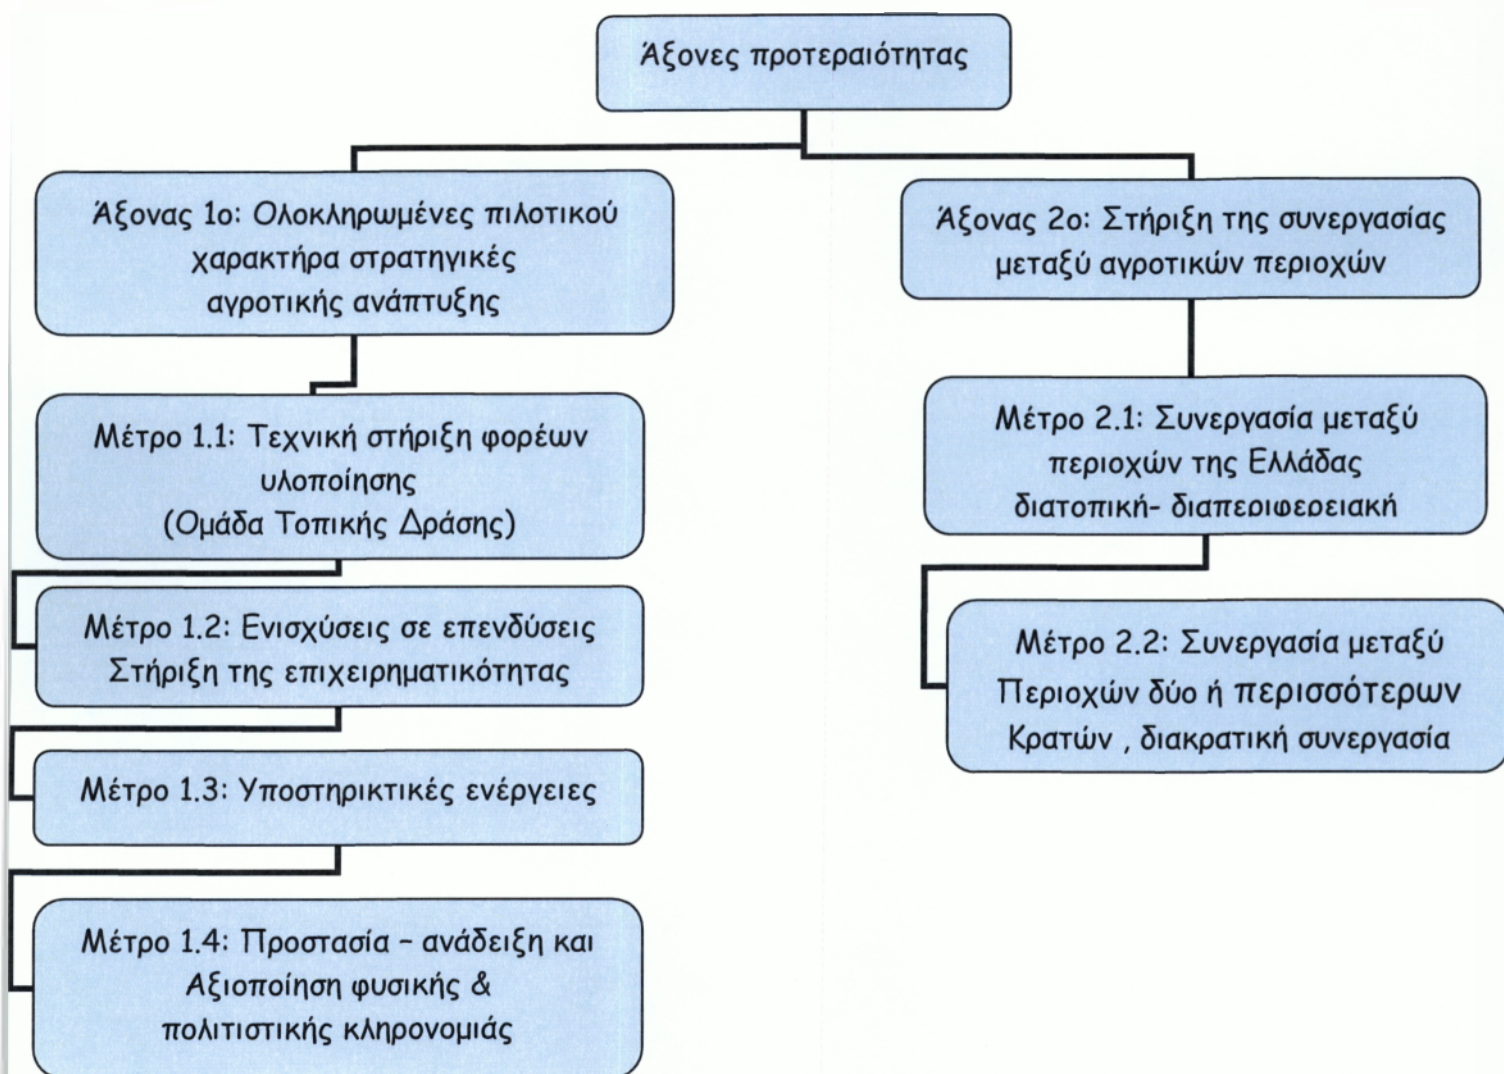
Άξονες προτεραιότητας

Άξονας 1ο: Ολοκληρωμένες πιλοτικού χαρακτήρα στρατηγικές αγροτικής ανάπτυξης

Μέτρο 1.1: Τεχνική στήριξη φορέων υλοποίησης (Ομάδα Τοπικής Δράσης)

Μέτρο 1.2: Ενισχύσεις σε επενδύσεις Στήριξη της επιχειρηματικότητας

Μέτρο 1.3: Υποστηρικτικές ενέργειες

Μέτρο 1.4: Προστασία – ανάδειξη και Αξιοποίηση φυσικής & πολιτιστικής κληρονομιάς

Άξονας 2ο: Στήριξη της συνεργασίας μεταξύ αγροτικών περιοχών

Μέτρο 2.1: Συνεργασία μεταξύ περιοχών της Ελλάδας διατοπική- διαπεριφερειακή

Μέτρο 2.2: Συνεργασία μεταξύ Περιοχών δύο ή περισσότερων Κρατών , διακρατική συνεργασία